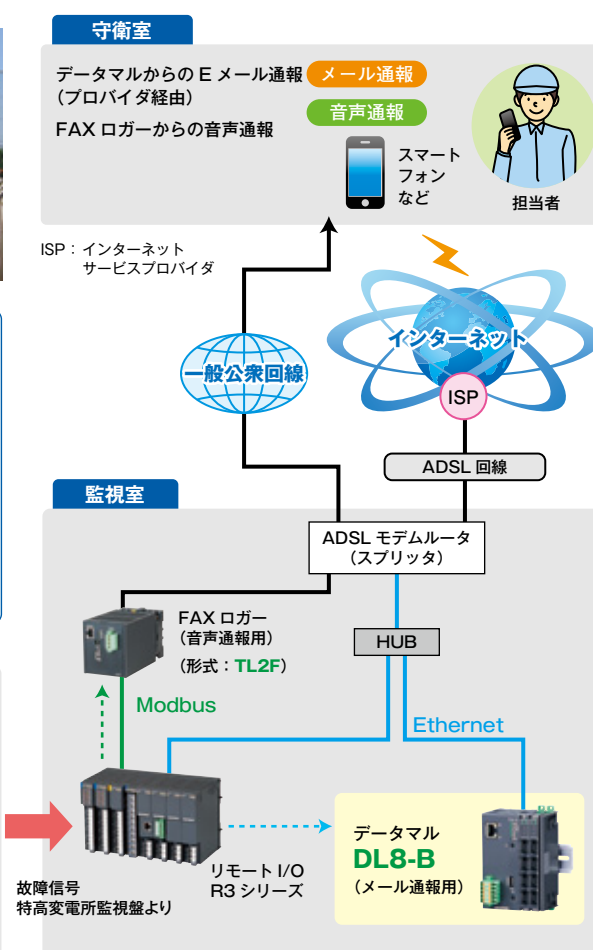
守衛室

データマルからの E メール通報（プロバイダ経由）

FAX ロガーからの音声通報

メール通報

音声通報

スマートフォンなど

担当者

ISP：インターネットサービスプロバイダ

インターネット

一般公衆回線

ISP

ADSL 回線

監視室

ADSL モデムルータ（スプリッタ）

FAX ロガー（音声通報用）

（形式：TL2F）

HUB

Modbus

Ethernet

データマル

DL8-B

（メール通報用）

リモート I/O R3 シリーズ

故障信号

特高変電所監視盤より